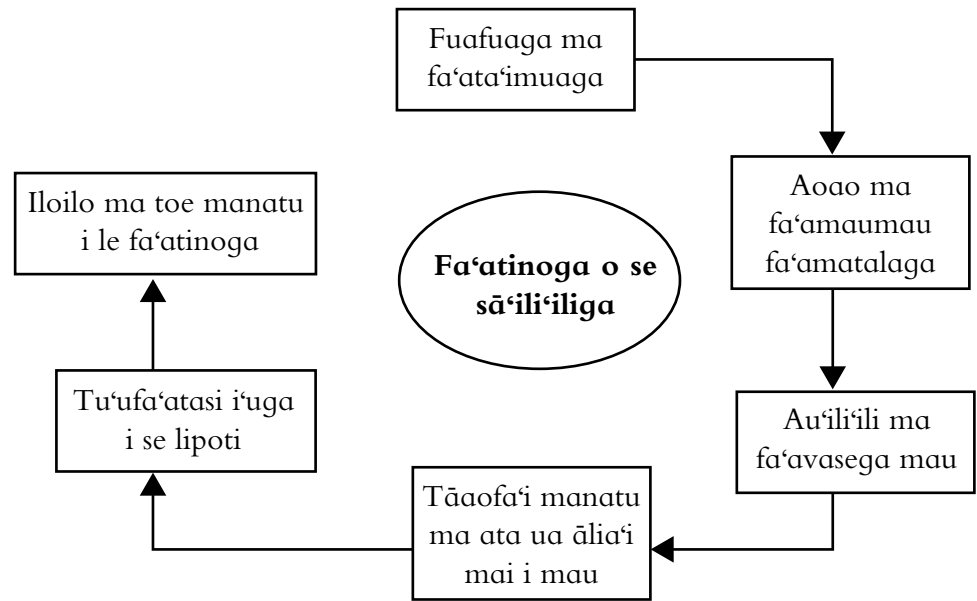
Fuafuaga ma fa‘ata‘imuaga

Aoao ma fa‘amaumau fa‘amatalaga

Au‘ili‘ili ma fa‘avasega mau

Tāaofa‘i manatu ma ata ua ālia‘i mai i mau

Tu‘ufa‘atasi i‘uga i se lipoti

Iloilo ma toe manatu i le fa‘atinoga

Fa‘atinoga o se sā‘ili‘iliga